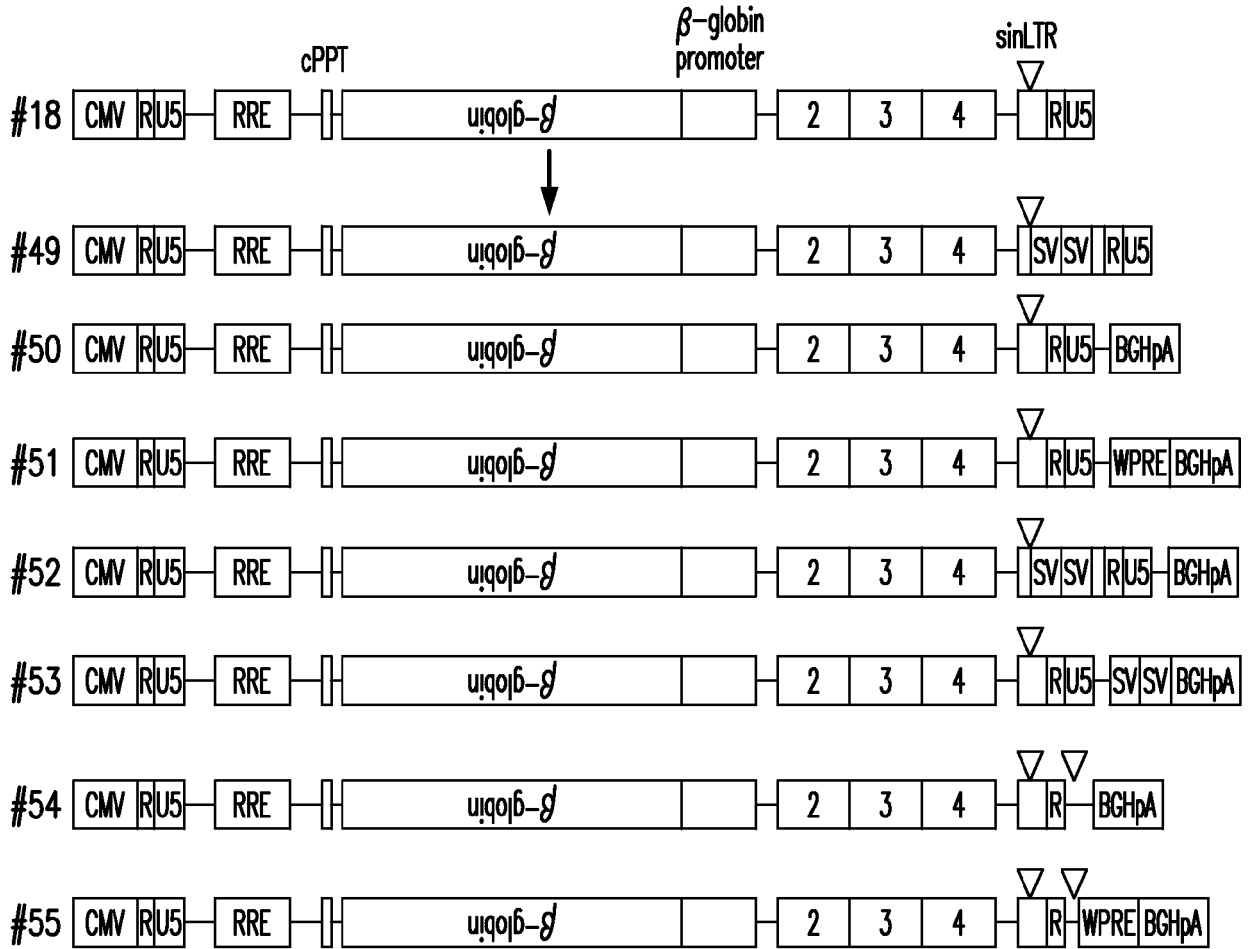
$\beta$–globin promoter

cPPT

sinLTR

#18 CMV R U5 RRE $\beta$–globin 2 3 4 R U5

#49 CMV R U5 RRE $\beta$–globin 2 3 4 SV SV R U5

#50 CMV R U5 RRE $\beta$–globin 2 3 4 R U5 BGHpA

#51 CMV R U5 RRE $\beta$–globin 2 3 4 R U5 WPRE BGHpA

#52 CMV R U5 RRE $\beta$–globin 2 3 4 SV SV R U5 BGHpA

#53 CMV R U5 RRE $\beta$–globin 2 3 4 R U5 SV SV BGHpA

#54 CMV R U5 RRE $\beta$–globin 2 3 4 R BGHpA

#55 CMV R U5 RRE $\beta$–globin 2 3 4 R WPRE BGHpA